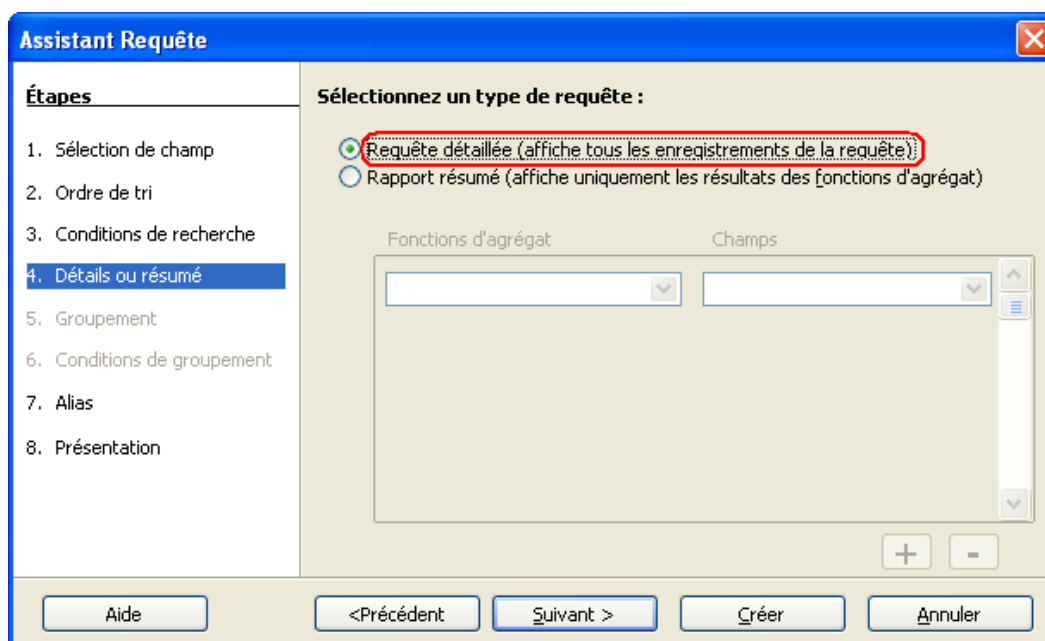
Assistant Requête

Étapes

1. Sélection de champ
2. Ordre de tri
3. Conditions de recherche
4. Détails ou résumé
5. Groupement
6. Conditions de groupement
7. Alias
8. Présentation

Sélectionnez un type de requête :

Requête détaillée (affiche tous les enregistrements de la requête)
Rapport résumé (affiche uniquement les résultats des fonctions d'agrégat)

Fonctions d'agrégat
Champs

+ -

Aide
<Précédent
Suivant >
Créer
Annuler